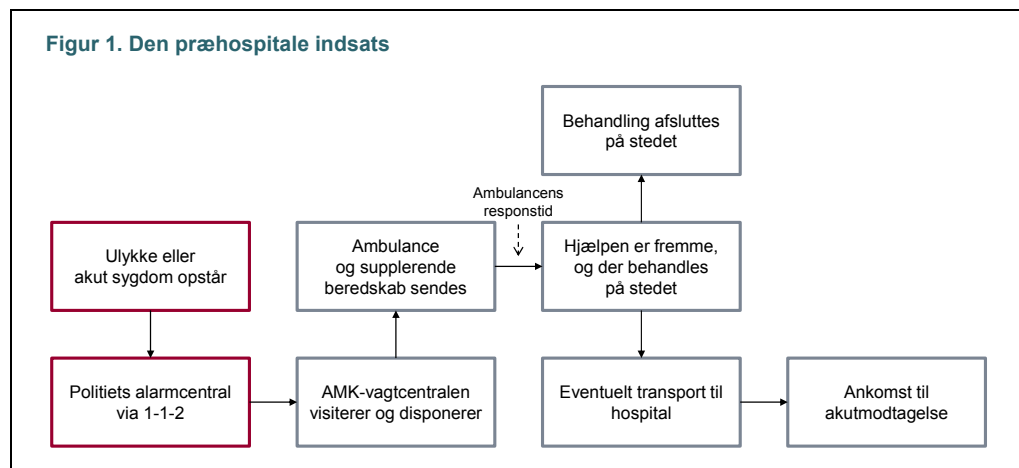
Figur 1. Den præhospitale indsats

Behandling afsluttes på stedet

Ambulancens responstid

Ulykke eller akut sygdom opstår

Ambulance og supplerende beredskab sendes

Hjælpen er fremme, og der behandles på stedet

Politiets alarmcentral via 1-1-2

AMK-vagtcentralen visiterer og disponerer

Eventuelt transport til hospital

Ankomst til akutmodtagelse